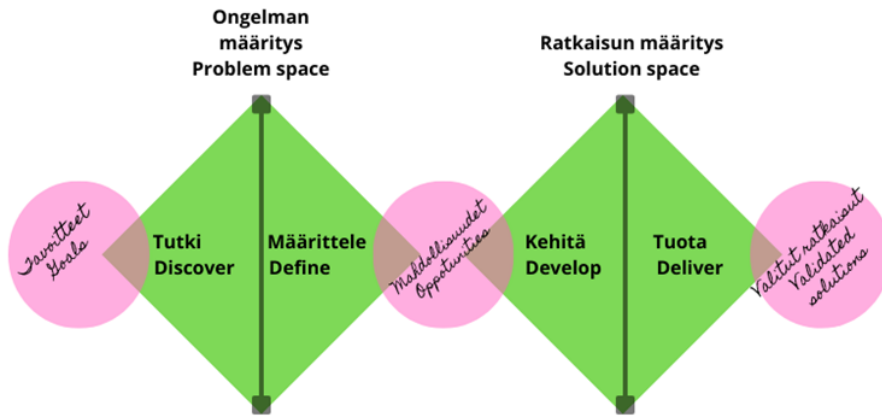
Ongelman määritys
Problem space

Ratkaisun määritys
Solution space

Tavoitteet
Goals

Tutki
Discover

Määrittele
Define

Mahdollisuudet
Opportunities

Kehitä
Develop

Tuota
Deliver

Valitut ratkaisut
Validated
solutions